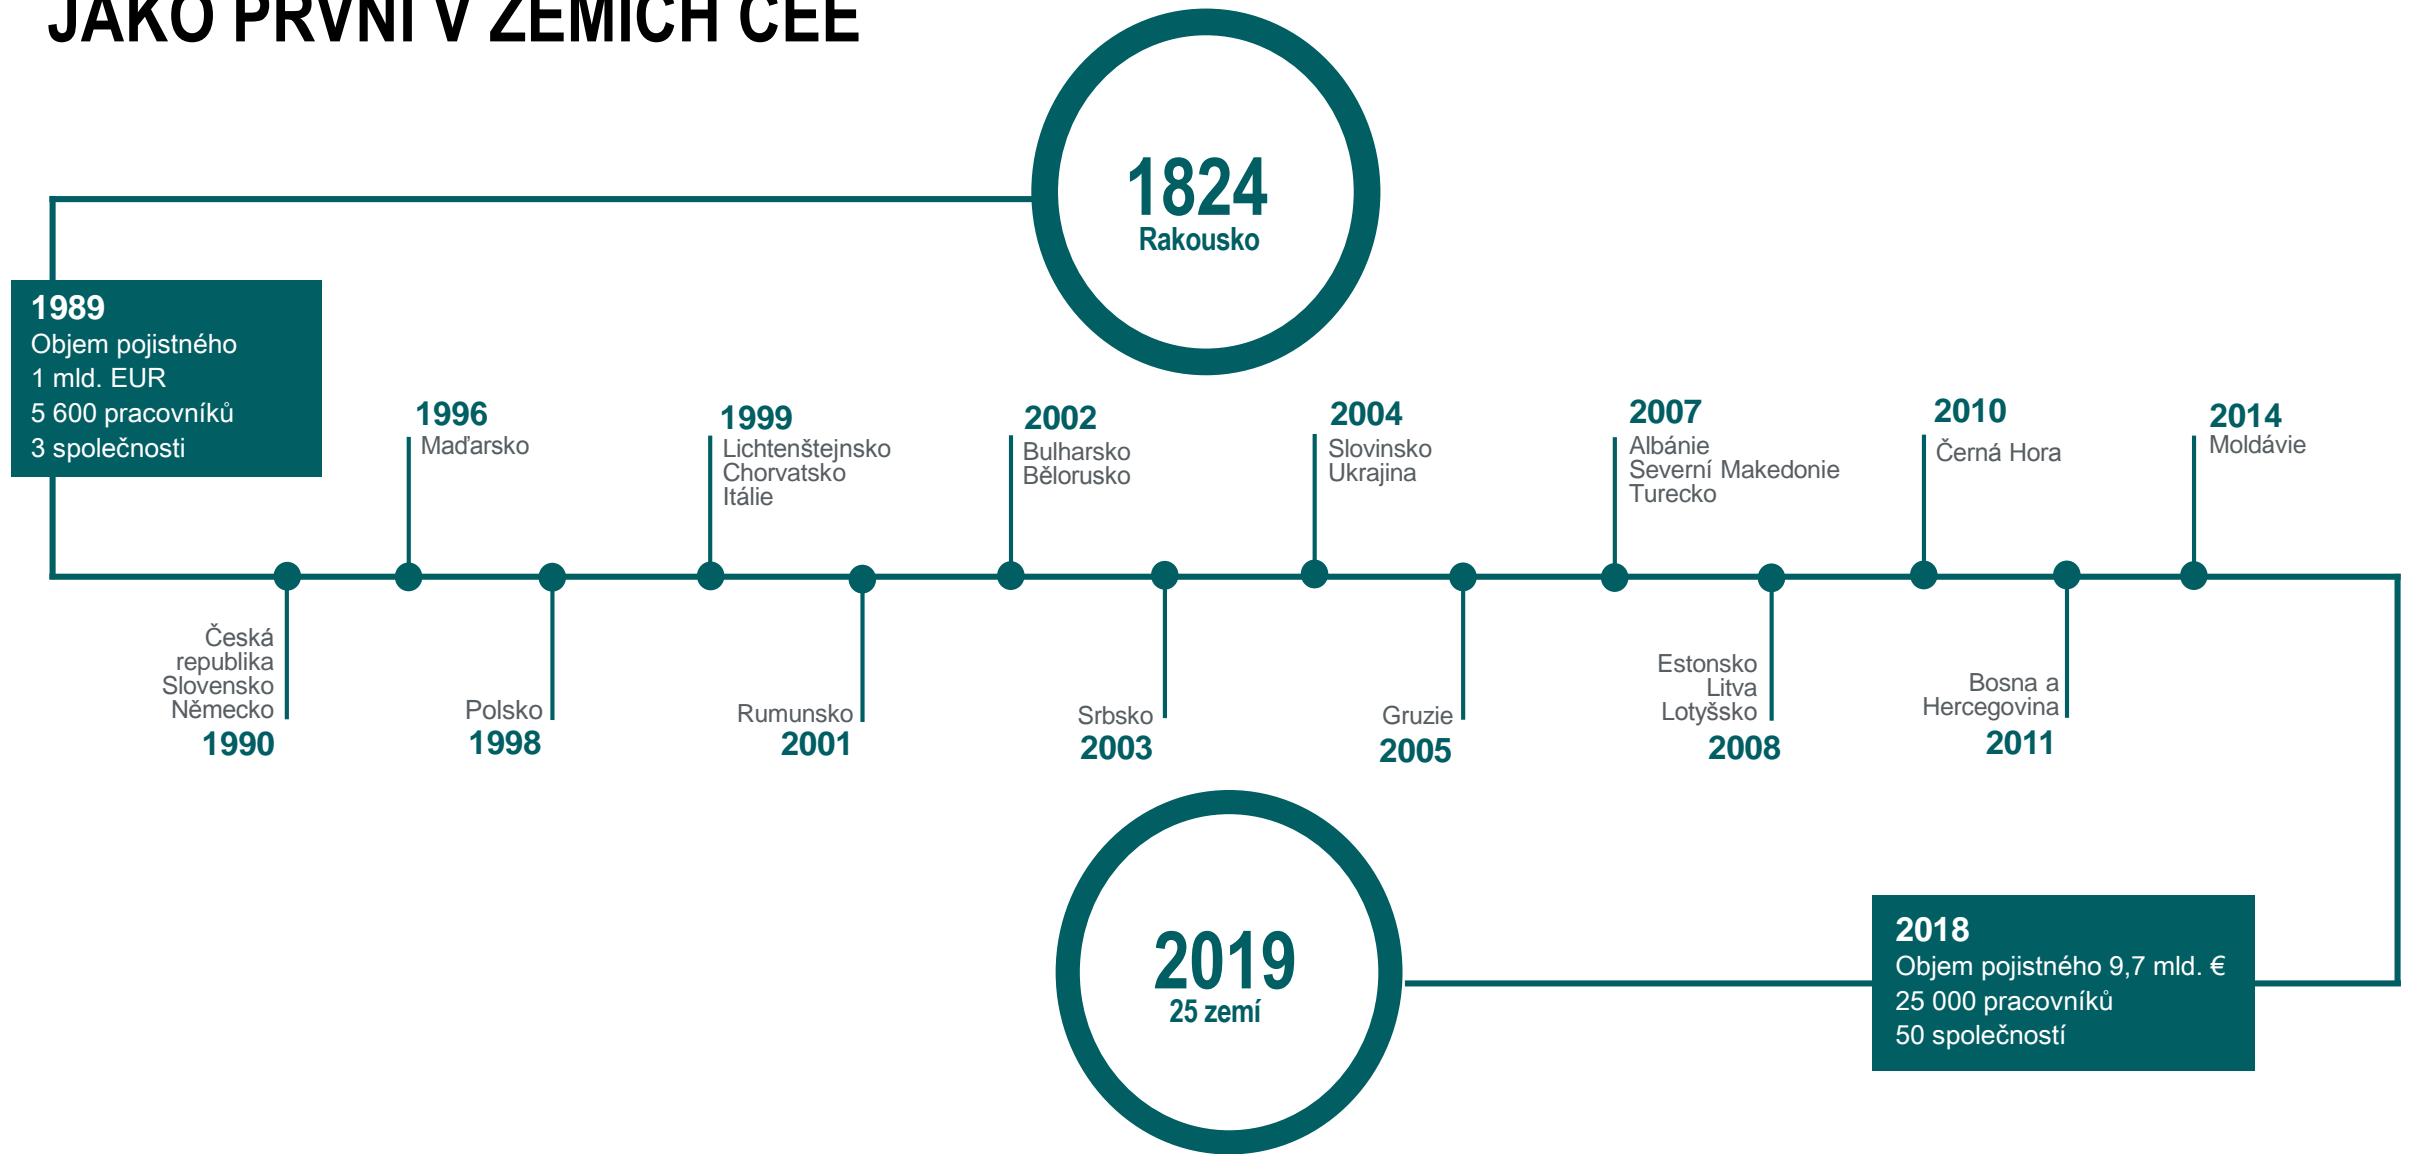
JAKO PRVNÍ V ZEMÍCH CEE

1824
Rakousko

1989
Objem pojistného
1 mld. EUR
5 600 pracovníků
3 společnosti

1996
Maďarsko

1999
Lichtenštejnsko
Chorvatsko
Itálie

2002
Bulharsko
Bělorusko

2004
Slovinsko
Ukrajina

2007
Albánie
Severní Makedonie
Turecko

2010
Černá Hora

2014
Moldávie

Česká republika
Slovensko
Německo
1990

Polsko
1998

Rumunsko
2001

Srbsko
2003

Gruzie
2005

Estonsko
Litva
Lotyšsko
2008

Bosna a Hercegovina
2011

2019
25 zemí

2018
Objem pojistného 9,7 mld. €
25 000 pracovníků
50 společností